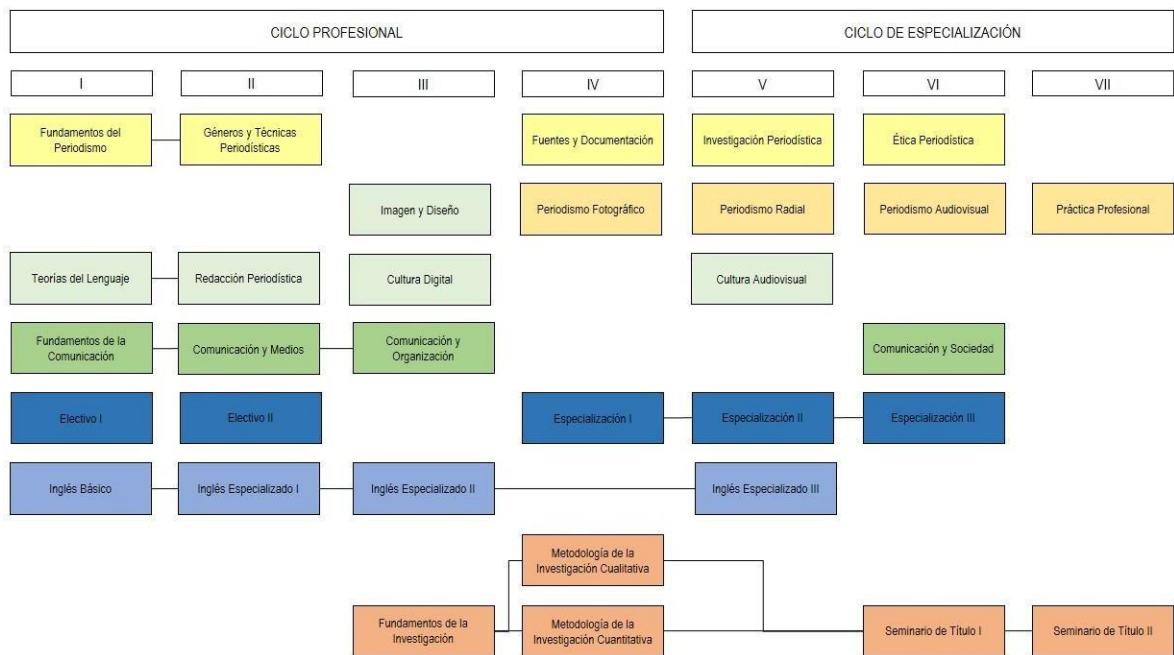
CICLO PROFESIONAL

CICLO DE ESPECIALIZACIÓN

I

II

III

IV

V

VI

VII

Fundamentos del Periodismo

Géneros y Técnicas Periodísticas

Fuentes y Documentación

Investigación Periodística

Ética Periodística

Imagen y Diseño

Periodismo Fotográfico

Periodismo Radial

Periodismo Audiovisual

Práctica Profesional

Teorías del Lenguaje

Redacción Periodística

Cultura Digital

Cultura Audiovisual

Fundamentos de la Comunicación

Comunicación y Medios

Comunicación y Organización

Comunicación y Sociedad

Electivo I

Electivo II

Especialización I

Especialización II

Especialización III

Inglés Básico

Inglés Especializado I

Inglés Especializado II

Inglés Especializado III

Metodología de la Investigación Cualitativa

Fundamentos de la Investigación

Metodología de la Investigación Cuantitativa

Seminario de Título I

Seminario de Título II